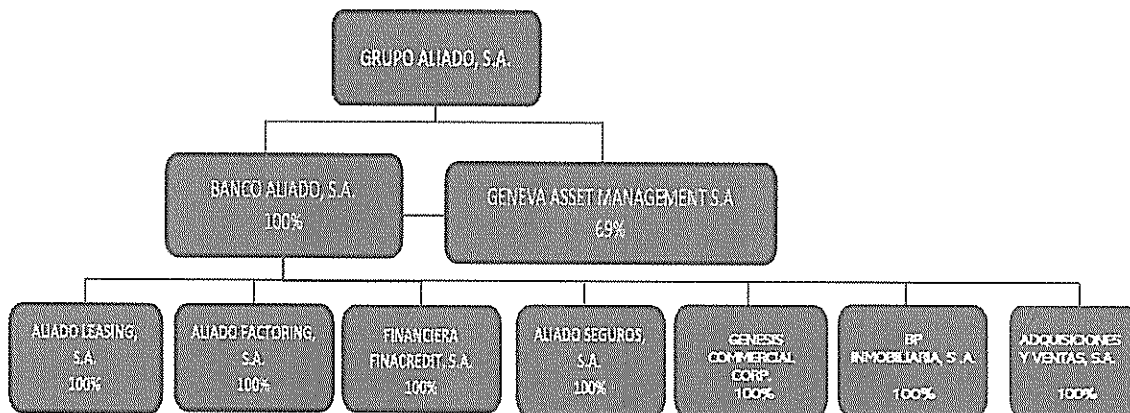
GRUPO ALIADO, S.A.

BANCO ALIADO, S.A.
100%

GENEVA ASSET MANAGEMENT S.A.
69%

ALIADO LEASING, S.A.
100%

ALIADO FACTORING, S.A.
100%

FINANCIERA FINACREDIT, S.A.
100%

ALIADO SEGUROS, S.A.
100%

GENESIS COMMERCIAL CORP
100%

BP INMOBILIARIA, S.A.
100%

ADQUISICIONES Y VENTAS, S.A.
100%